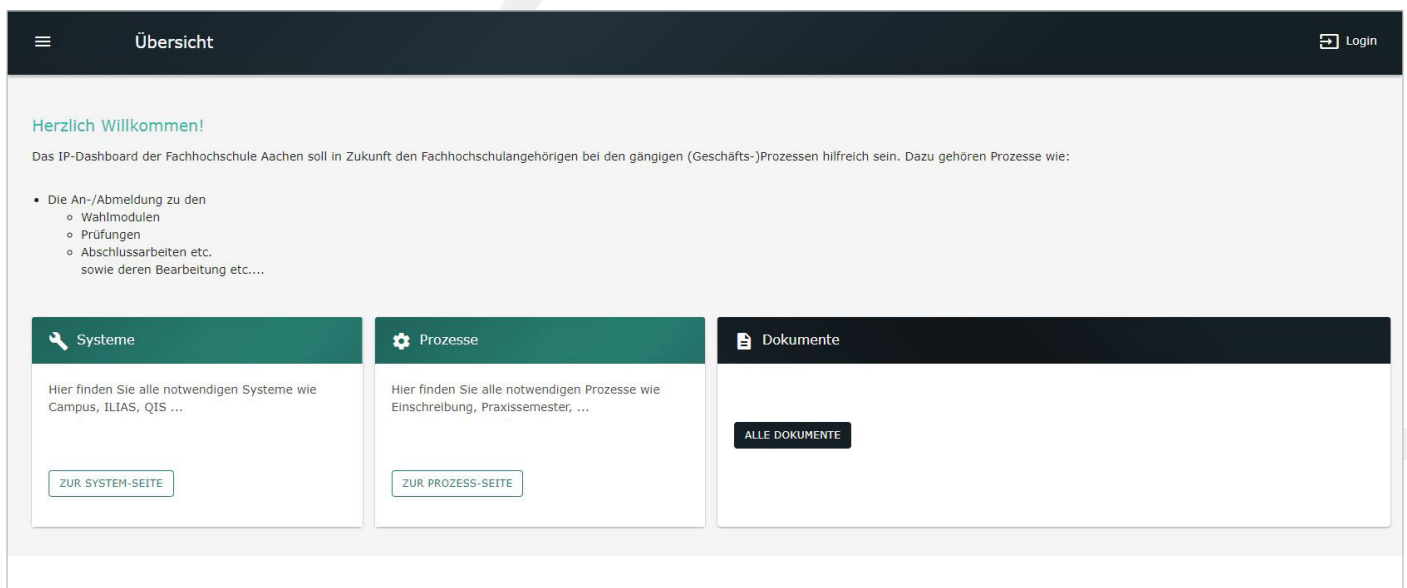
Übersicht

Login

Herzlich Willkommen!

Das IP-Dashboard der Fachhochschule Aachen soll in Zukunft den Fachhochschulangehörigen bei den gängigen (Geschäfts-)Prozessen hilfreich sein. Dazu gehören Prozesse wie:

- Die An-/Abmeldung zu den
  - Wahlmodulen
  - Prüfungen
  - Abschlussarbeiten etc.
  sowie deren Bearbeitung etc....

Systeme

Hier finden Sie alle notwendigen Systeme wie Campus, ILIAS, QIS ...

ZUR SYSTEM-SEITE

Prozesse

Hier finden Sie alle notwendigen Prozesse wie Einschreibung, Praxissemester, ...

ZUR PROZESS-SEITE

Dokumente

ALLE DOKUMENTE